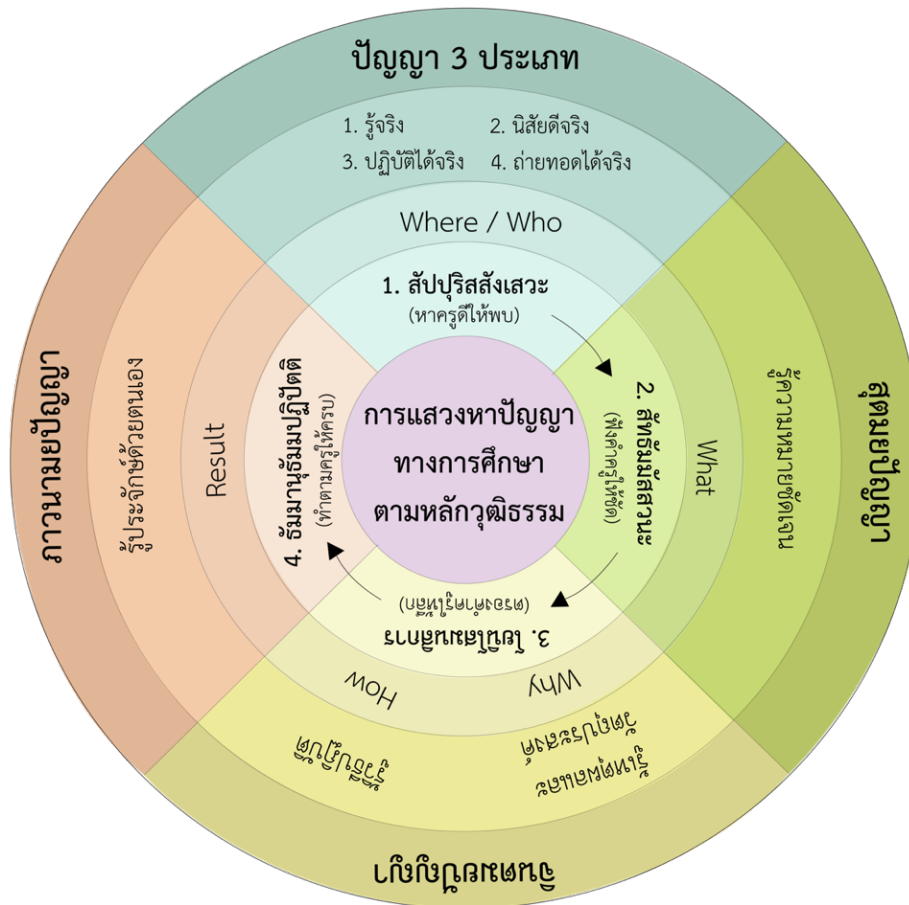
ปัญญา 3 ประเภท

1. รู้จริง
2. นิสัยดีจริง
3. ปฏิบัติได้จริง
4. ถ่ายทอดได้จริง

Where / Who

1. สัปปุริสสังเสวะ
(หาครูดีให้พบ)

2. สัทธัมมัสสวนะ
(ฟังคำครูให้ชัด)

What

รู้ความหมายชัดเจน

ปัญญาสุตมยะ

การแสวงหาปัญญาทางการศึกษาตามหลักวุฒิธรรม

3. โยนิโสมนสิการ
(ตรองคำครูให้ลึก)

Why

How

รู้หลักการและ
วิธีการที่ถูกต้อง

รู้วิธีปฏิบัติ

ปัญญาจินตามยะ

4. ธัมมานุธัมมปฏิปัตติ
(ทำตามครูให้ครบ)

Result

รู้ประจักษ์ด้วยตนเอง

ปัญญาภาวนามยะ